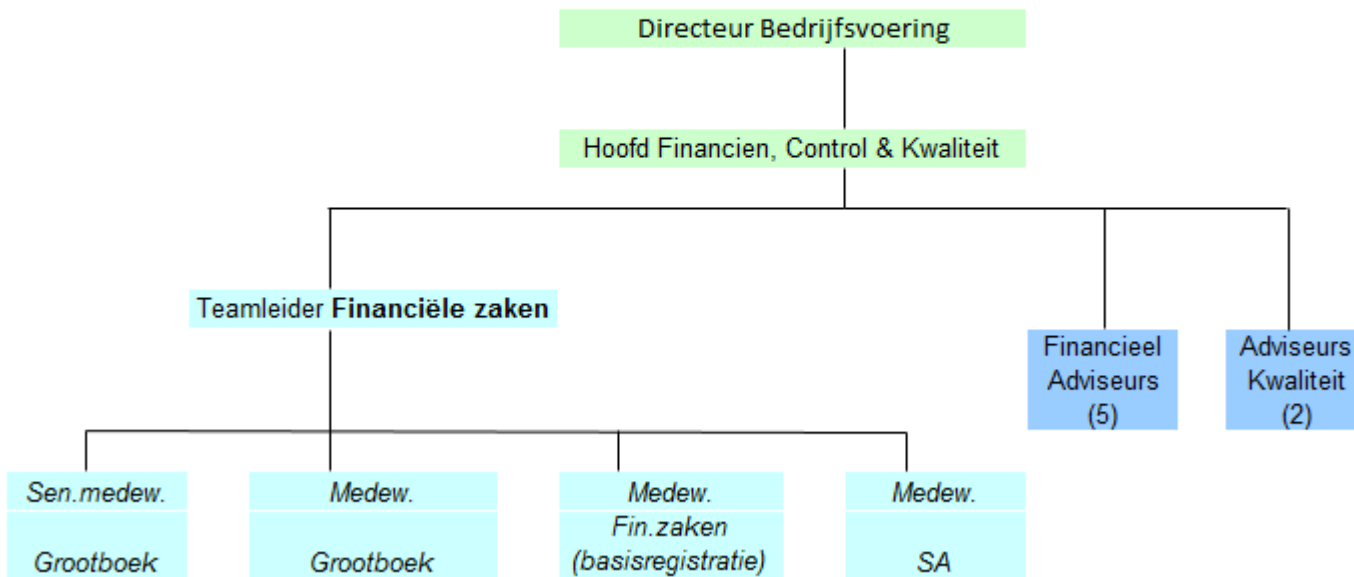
Directeur Bedrijfsvoering

Hoofd Financien, Control & Kwaliteit

Teamleider **Financiële zaken**

Financieel Adviseurs (5)

Adviseurs Kwaliteit (2)

*Sen.medew.*

*Grootboek*

*Medew.*

*Grootboek*

*Medew.*

*Fin.zaken (basisregistratie)*

*Medew.*

*SA*